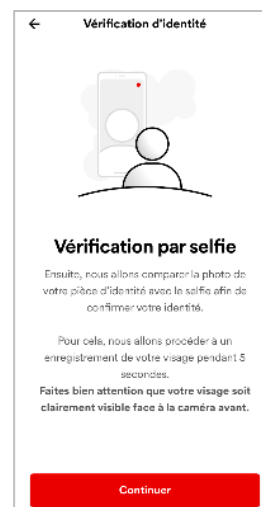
←
Vérification d'identité

Vérification par selfie

Ensuite, nous allons comparer la photo de votre pièce d'identité avec le selfie afin de confirmer votre identité.

Pour cela, nous allons procéder à un enregistrement de votre visage pendant 5 secondes.
Faites bien attention que votre visage soit clairement visible face à la caméra avant.

Continuer